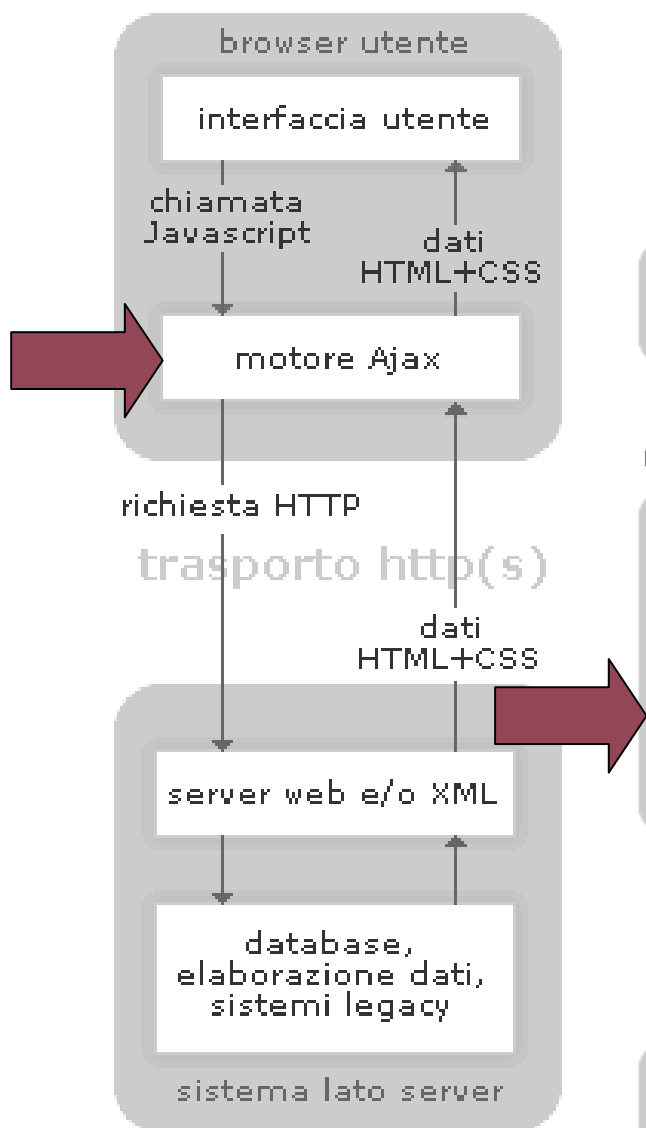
browser utente

interfaccia utente

chiamata Javascript

dati HTML+CSS

motore Ajax

richiesta HTTP

trasporto http(s)

dati HTML+CSS

server web e/o XML

database, elaborazione dati, sistemi legacy

sistema lato server